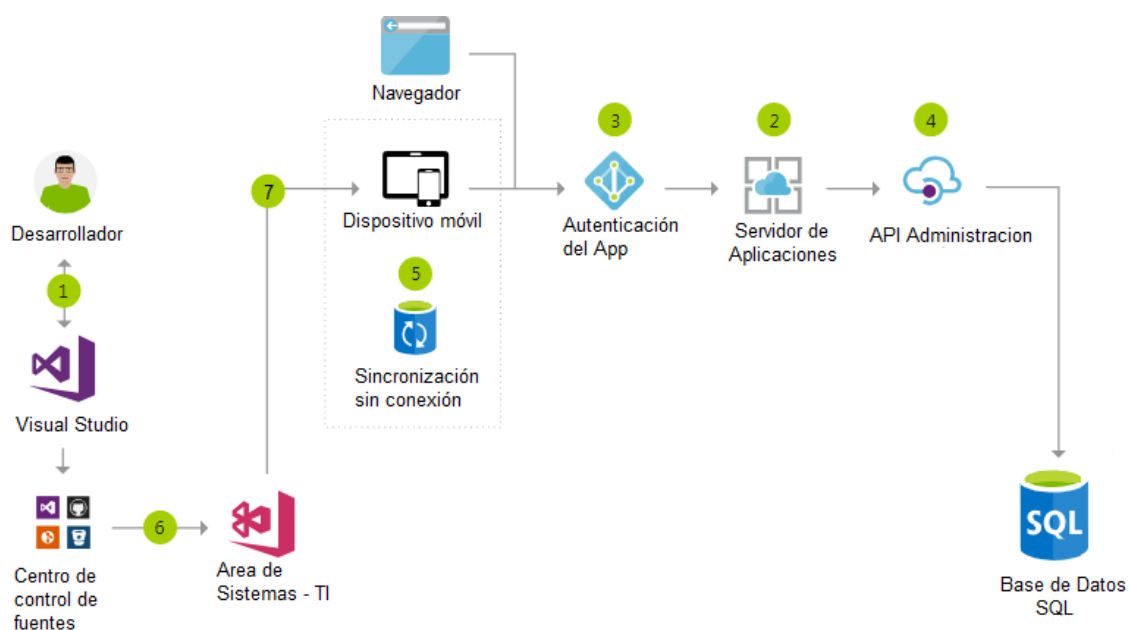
Navegador

Desarrollador

1

Visual Studio

Centro de control de fuentes

6

Area de Sistemas - TI

7

Dispositivo móvil

5

Sincronización sin conexión

3

Autenticación del App

2

Servidor de Aplicaciones

4

API Administracion

SQL

Base de Datos SQL